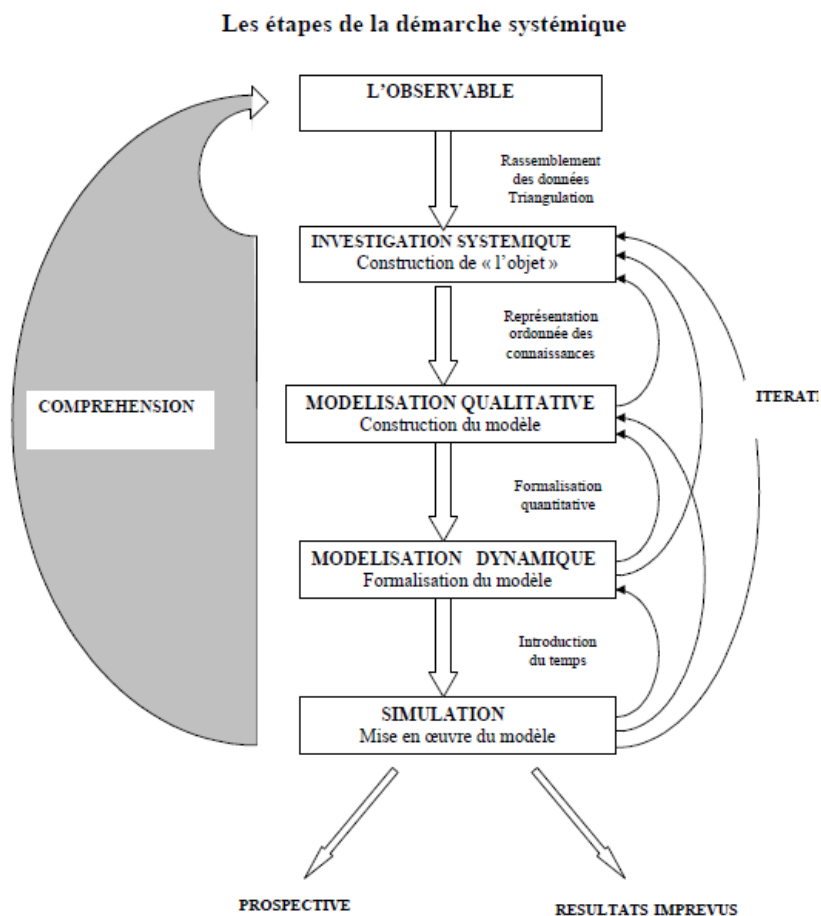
Les étapes de la démarche systémique

L'OBSERVABLE

Rassemblement des données Triangulation

INVESTIGATION SYSTEMIQUE
Construction de « l'objet »

Représentation ordonnée des connaissances

COMPREHENSION

MODELISATION QUALITATIVE
Construction du modèle

ITERAT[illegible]

Formalisation quantitative

MODELISATION DYNAMIQUE
Formalisation du modèle

Introduction du temps

SIMULATION
Mise en œuvre du modèle

PROSPECTIVE

RESULTATS IMPREVUS